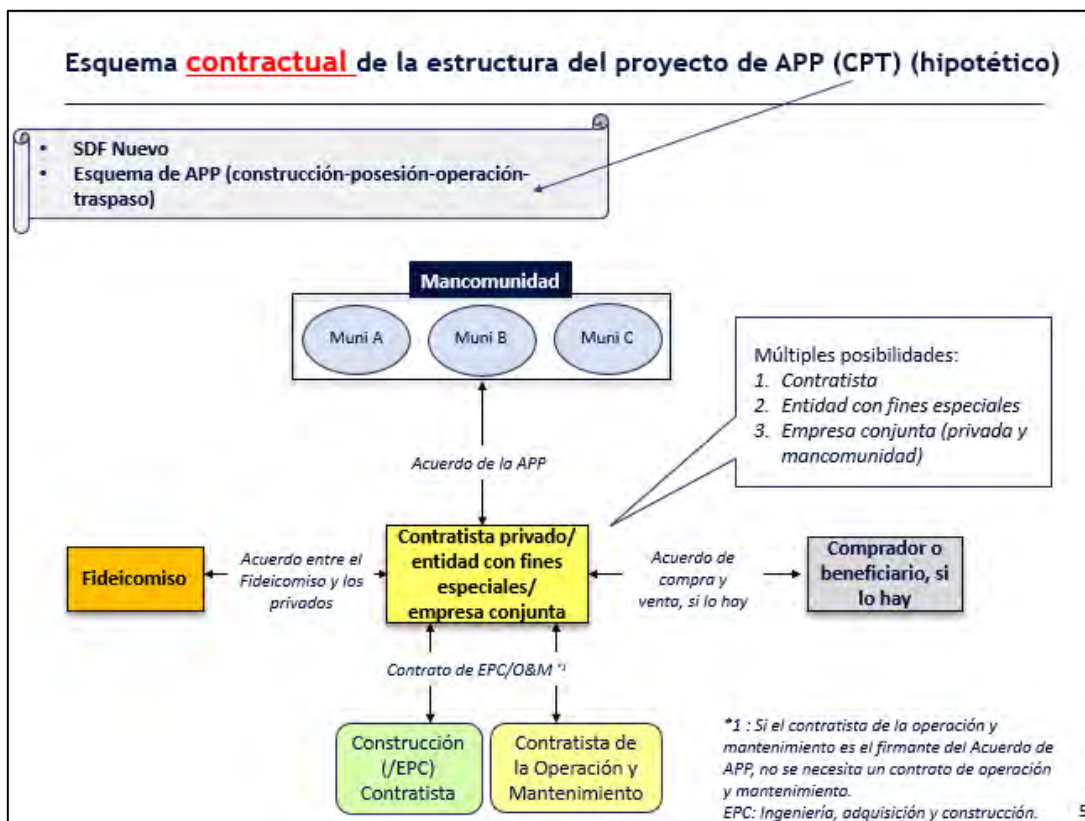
Esquema contractual de la estructura del proyecto de APP (CPT) (hipotético)

- SDF Nuevo
- Esquema de APP (construcción-posesión-operación-traspaso)

Mancomunidad

Muni A

Muni B

Muni C

Múltiples posibilidades:
1. Contratista
2. Entidad con fines especiales
3. Empresa conjunta (privada y mancomunidad)

Acuerdo de la APP

Fideicomiso

Acuerdo entre el Fideicomiso y los privados

Contratista privado/ entidad con fines especiales/ empresa conjunta

Acuerdo de compra y venta, si lo hay

Comprador o beneficiario, si lo hay

Contrato de EPC/O&M *1

Construcción (/EPC) Contratista

Contratista de la Operación y Mantenimiento

*1 : Si el contratista de la operación y mantenimiento es el firmante del Acuerdo de APP, no se necesita un contrato de operación y mantenimiento.
EPC: Ingeniería, adquisición y construcción.

5